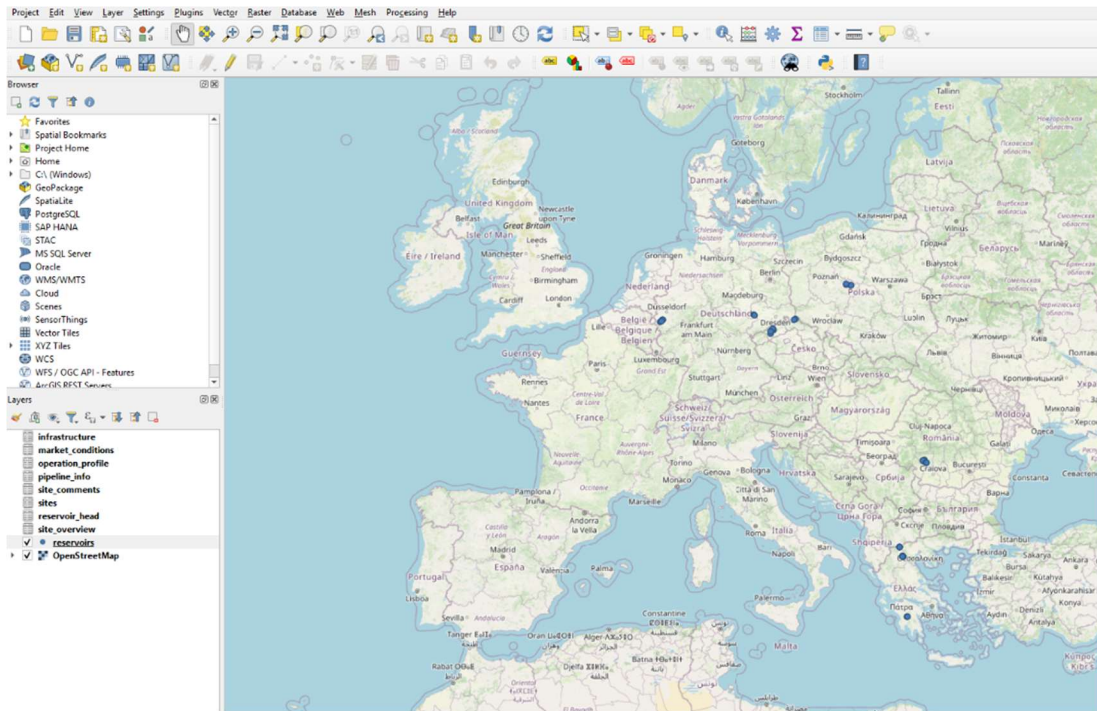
Project Edit View Layer Settings Plugins Vector Raster Database Web Mesh Processing Help

Browser

Favorites
Spatial Bookmarks
Project Home
Home
C:\ (Windows)
GeoPackage
SpatiaLite
PostgreSQL
SAP HANA
STAC
MS SQL Server
Oracle
WMS/WMTS
Cloud
Scenes
SensorThings
Vector Tiles
XYZ Tiles
WCS
WFS / OGC API - Features
ArcGIS REST Servers

Layers

infrastructure
market_conditions
operation_profile
pipeline_info
site_comments
sites
reservoir_head
site_overview
reservoirs
OpenStreetMap

Stockholm
Tallinn
Eesti
Göteborg
Latvija
Danmark
København
Lietuva
Vilnius
Калининград
Gdańsk
Edinburgh
United Kingdom
Great Britain
Newcastle upon Tyne
Belfast
Isle of Man
Leeds
Éire / Ireland
Manchester
Sheffield
England
Birmingham
Cardiff
London
Groningen
Hamburg
Szczecin
Bydgoszcz
Berlin
Poznań
Warszawa
Polska
Białystok
Гродна
Беларусь
Брэст
Nederland
Düsseldorf
Magdeburg
Deutschland
Dresden
Wrocław
Lublin
Frankfurt am Main
Kraków
België / Belgique / Belgien
Lille
Luxembourg
Nürnberg
Česko
Guernsey
Paris
Stuttgart
Rennes
Nantes
France
München
Wien
Österreich
Slovensko
Magyarország
Schweiz/Suisse/Svizzera/Svizra
Graz
Slovenija
Milano
Torino
Genova
Bologna
Hrvatska
Monaco
Timișoara
România
Cluj-Napoca
Craiova
București
Constanta
Београд
Србија
Moldova
Одеса
Житомир
Вінниця
Кропивницький
Marseille
Città di San Marino
Italia
Roma
Andorra la Vella
Pamplona / Iruña
España
Madrid
Valencia
Palma
Portugal
Lisboa
Sevilla
Crna Gora
София
България
Варна
Скопје
Shqipëria
Ελλάς
İstanbul
Ankara
Tekirdağ
Bursa
Balıkesir
İzmir
Kütahya
Afyonkarahisar
Konya
Aydın
Πάτρα
Αθήνα
Palermo
Malta
Tunis
Constantine
Alger
Oran
Tanger
Rabat
Batna
Djelfa
Denizli
Κύπρος
Полтава
Marineg
Odesa